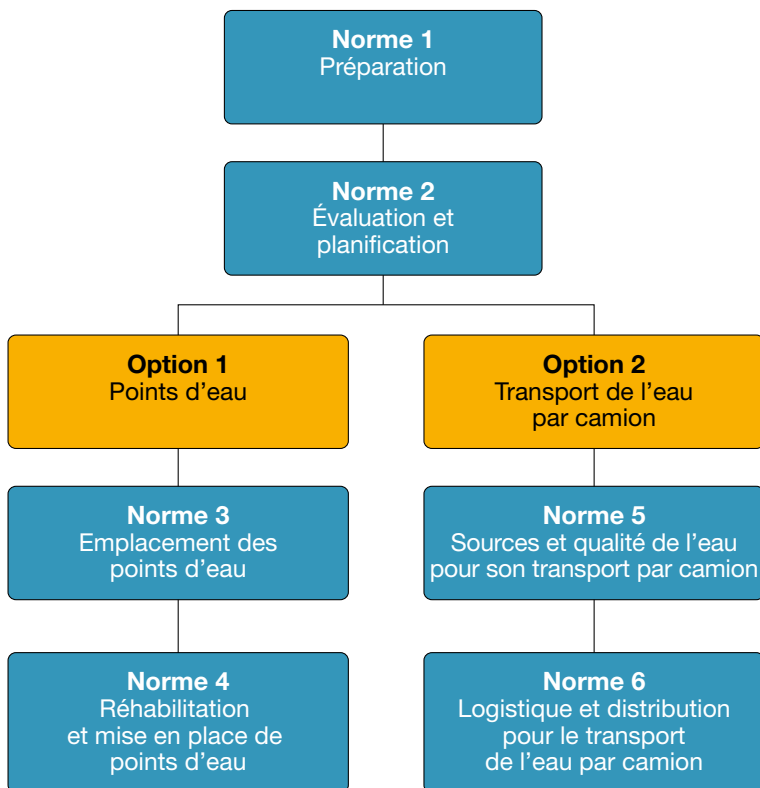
Norme 1
Préparation

Norme 2
Évaluation et planification

Option 1
Points d’eau

Option 2
Transport de l’eau par camion

Norme 3
Emplacement des points d’eau

Norme 5
Sources et qualité de l’eau pour son transport par camion

Norme 4
Réhabilitation et mise en place de points d’eau

Norme 6
Logistique et distribution pour le transport de l’eau par camion